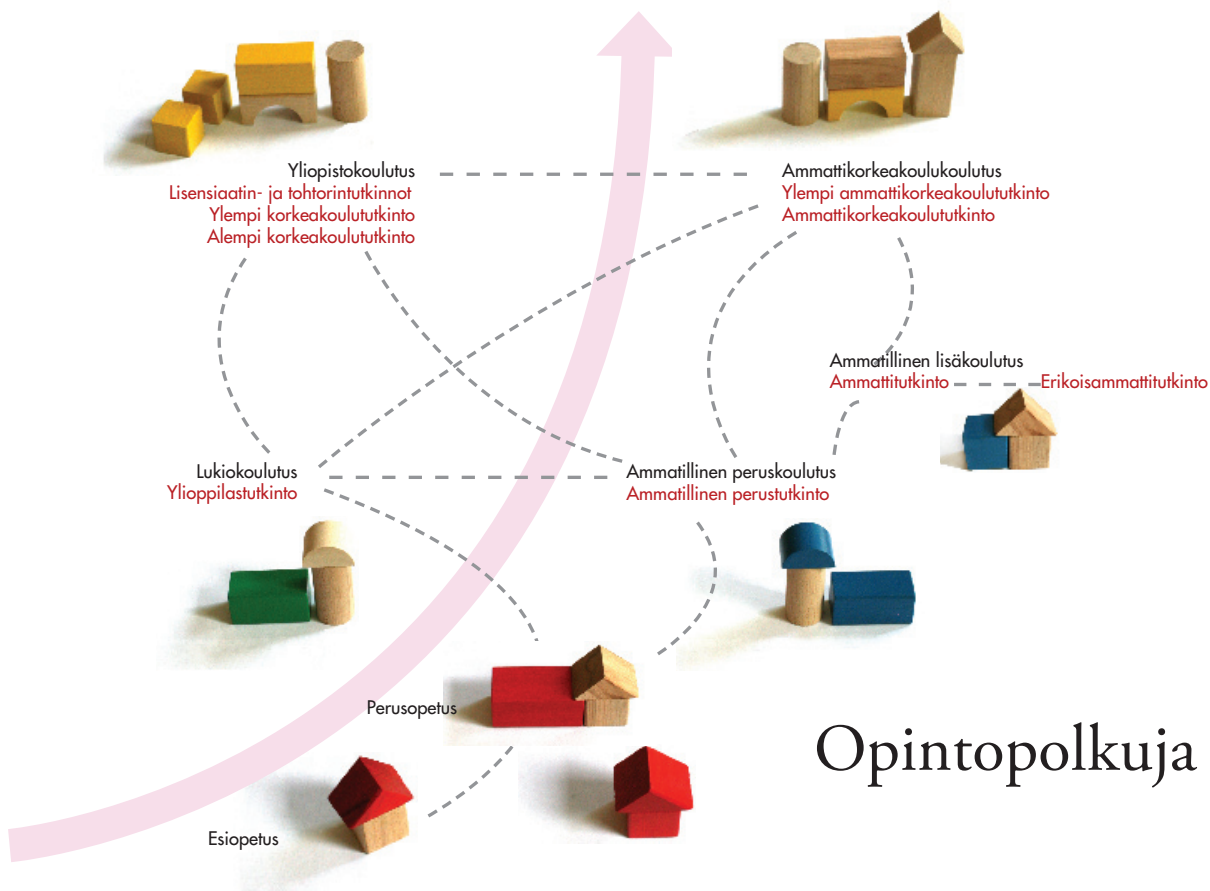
Yliopistokoulutus
Lisensiaatin- ja tohtorintutkinnot
Ylempi korkeakoulututkinto
Alempi korkeakoulututkinto

Ammattikorkeakoulukoulutus
Ylempi ammattikorkeakoulututkinto
Ammattikorkeakoulututkinto

Ammatillinen lisäkoulutus
Ammattitutkinto
Erikoisammattitutkinto

Lukiokoulutus
Ylioppilastutkinto

Ammatillinen peruskoulutus
Ammatillinen perustutkinto

Perusopetus

Esiopetus

Opintopolkuja